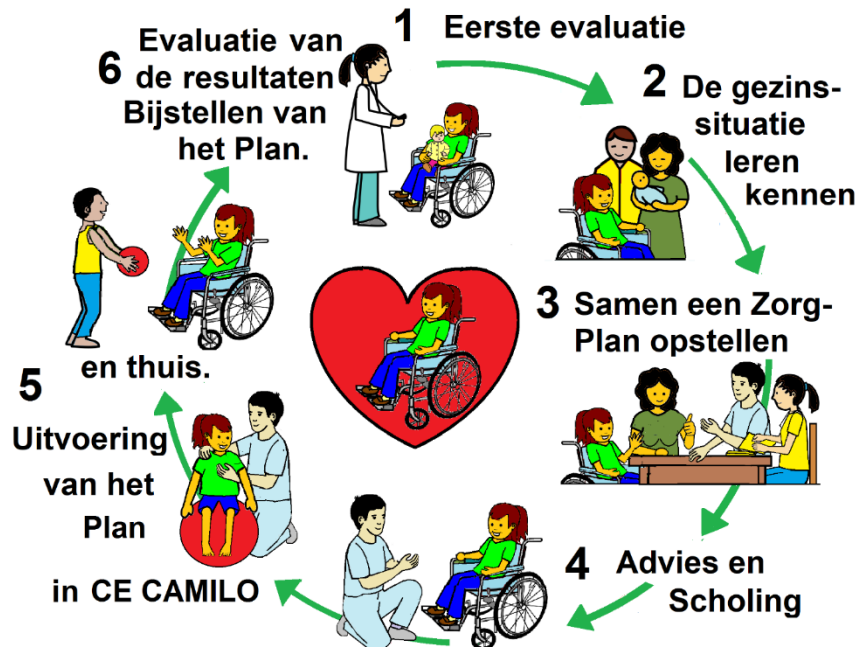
1 Eerste evaluatie

2 De gezinssituatie leren kennen

3 Samen een Zorg-Plan opstellen

4 Advies en Scholing

5 Uitvoering van het Plan

in CE CAMILO

en thuis.

6 Evaluatie van de resultaten Bijstellen van het Plan.